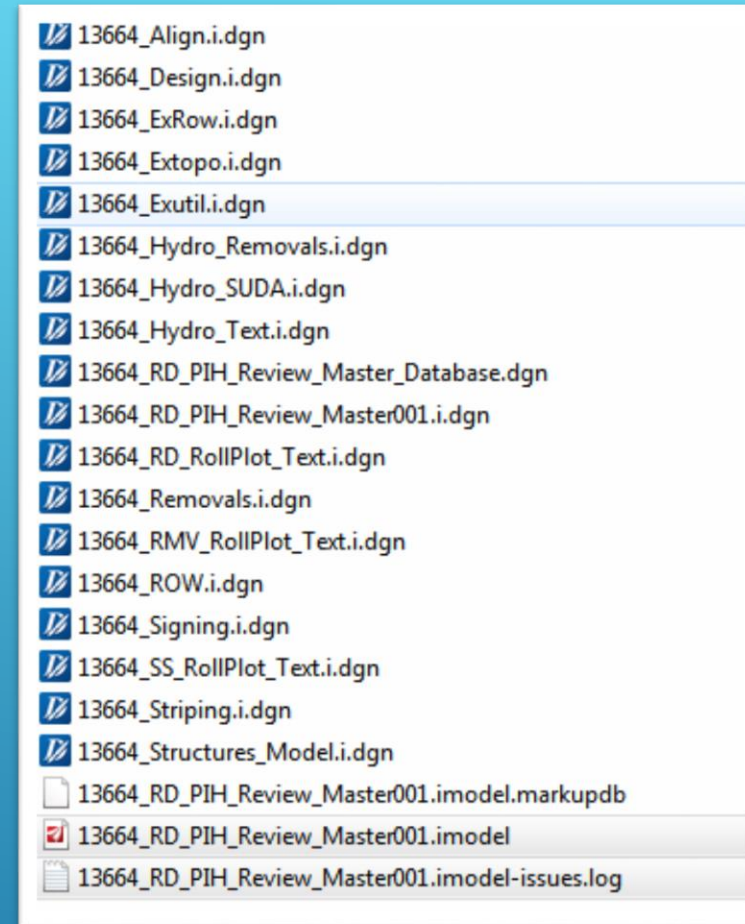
13664_Align.i.dgn
13664_Design.i.dgn
13664_ExRow.i.dgn
13664_Extopo.i.dgn
13664_Exutil.i.dgn
13664_Hydro_Removals.i.dgn
13664_Hydro_SUDA.i.dgn
13664_Hydro_Text.i.dgn
13664_RD_PIH_Review_Master_Database.dgn
13664_RD_PIH_Review_Master001.i.dgn
13664_RD_RollPlot_Text.i.dgn
13664_Removals.i.dgn
13664_RMV_RollPlot_Text.i.dgn
13664_ROW.i.dgn
13664_Signing.i.dgn
13664_SS_RollPlot_Text.i.dgn
13664_Striping.i.dgn
13664_Structures_Model.i.dgn
13664_RD_PIH_Review_Master001.imodel.markupdb
13664_RD_PIH_Review_Master001.imodel
13664_RD_PIH_Review_Master001.imodel-issues.log